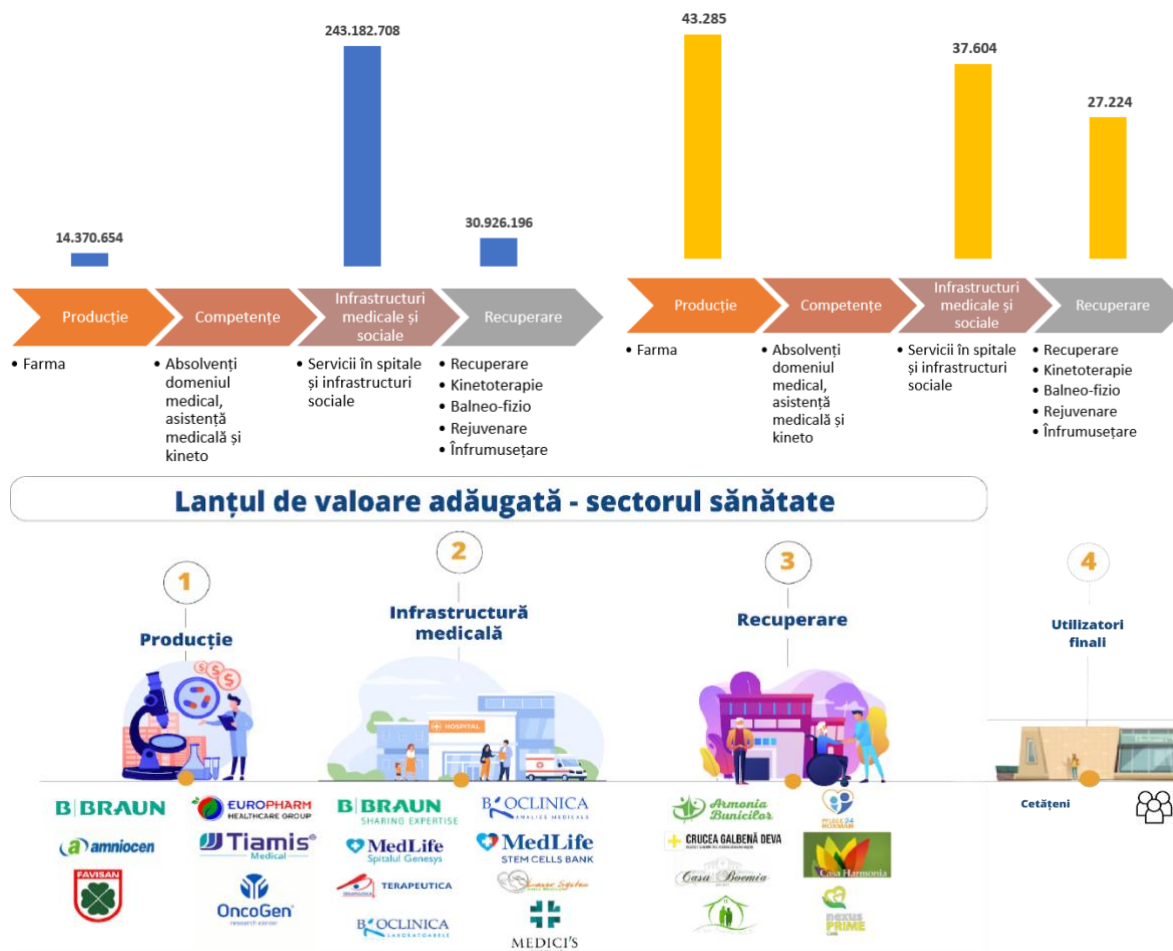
243.182.708

14.370.654

30.926.196

Producție
Competențe
Infrastructuri medicale și sociale
Recuperare

• Farma

• Absolvenți domeniul medical, asistență medicală și kineto

• Servicii în spitale și infrastructuri sociale

• Recuperare
• Kinetoterapie
• Balneo-fizio
• Rejuvenare
• Înfrumusețare

43.285

37.604

27.224

Producție
Competențe
Infrastructuri medicale și sociale
Recuperare

• Farma

• Absolvenți domeniul medical, asistență medicală și kineto

• Servicii în spitale și infrastructuri sociale

• Recuperare
• Kinetoterapie
• Balneo-fizio
• Rejuvenare
• Înfrumusețare

Lanțul de valoare adăugată - sectorul sănătate

1
Producție

2
Infrastructură medicală

HOSPITAL

3
Recuperare

4
Utilizatori finali

B|BRAUN
EUROPHARM HEALTHCARE GROUP
amniocen
Tiamis Medical
FAVISAN
OncoGen research center

B|BRAUN SHARING EXPERTISE
BIOCLINICA ANALIZE MEDICALE
MedLife Spitalul Genesys
MedLife STEM CELLS BANK
TERAPEUTICA
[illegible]
BIOCLINICA LABORATOARELE
MEDICI'S

Armonia Bunicilor
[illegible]
CRUCEA GALBENĂ DEVA
Casa Boemia
Casa Harmonia
nexus PRIME

Cetățeni